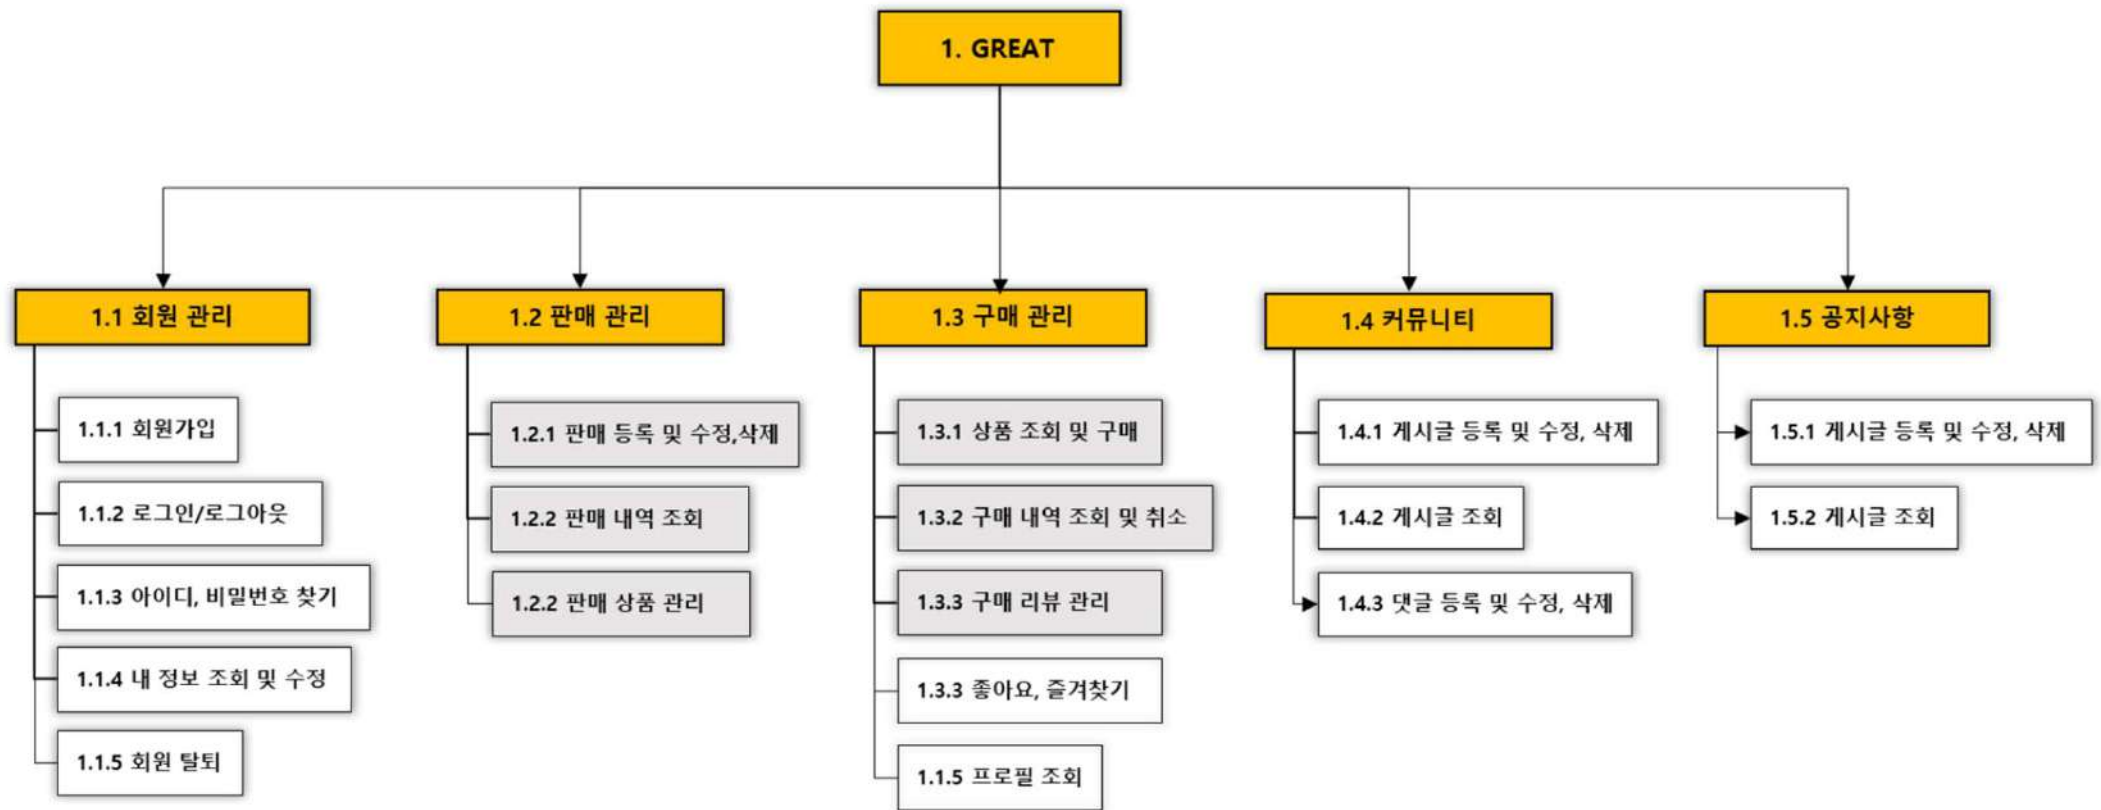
1. GREAT

1.1 회원 관리

1.1.1 회원가입

1.1.2 로그인/로그아웃

1.1.3 아이디, 비밀번호 찾기

1.1.4 내 정보 조회 및 수정

1.1.5 회원 탈퇴

1.2 판매 관리

1.2.1 판매 등록 및 수정,삭제

1.2.2 판매 내역 조회

1.2.2 판매 상품 관리

1.3 구매 관리

1.3.1 상품 조회 및 구매

1.3.2 구매 내역 조회 및 취소

1.3.3 구매 리뷰 관리

1.3.3 좋아요, 즐겨찾기

1.1.5 프로필 조회

1.4 커뮤니티

1.4.1 게시글 등록 및 수정, 삭제

1.4.2 게시글 조회

1.4.3 댓글 등록 및 수정, 삭제

1.5 공지사항

1.5.1 게시글 등록 및 수정, 삭제

1.5.2 게시글 조회